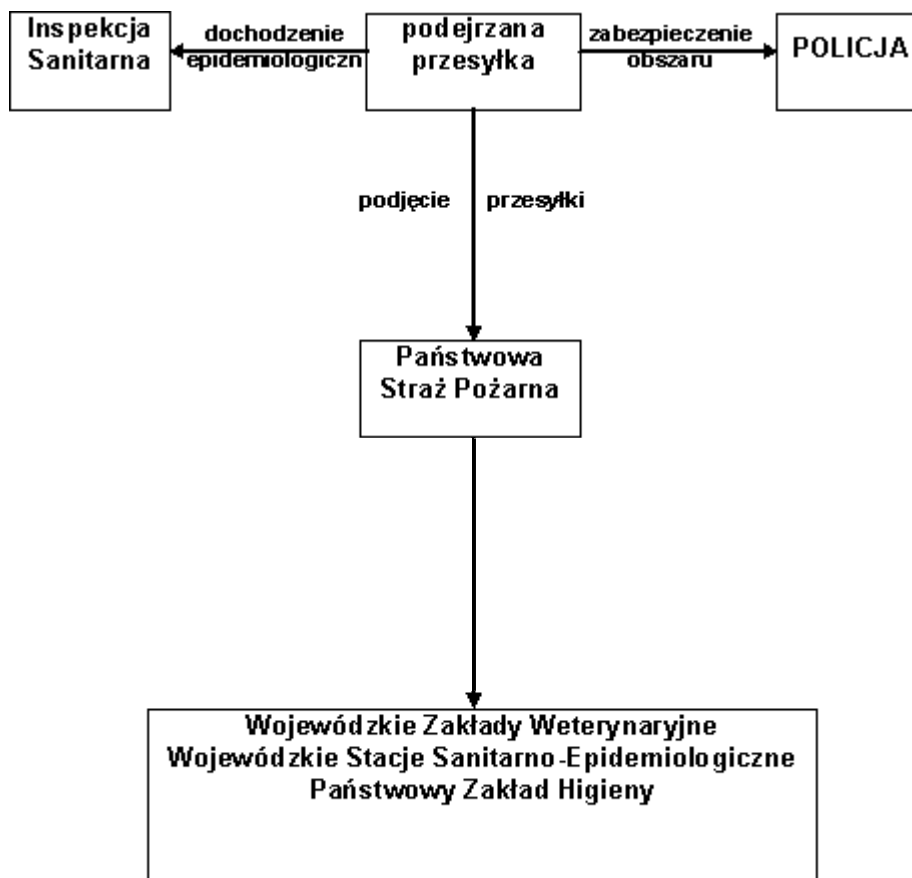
Inspekcja Sanitarna

dochodzenie epidemiologiczn

podejrzana przesyłka

zabezpieczenie obszaru

POLICJA

podjęcie przesyłki

Państwowa Straż Pożarna

Wojewódzkie Zakłady Weterynaryjne
Wojewódzkie Stacje Sanitarno-Epidemiologiczne
Państwowy Zakład Higieny